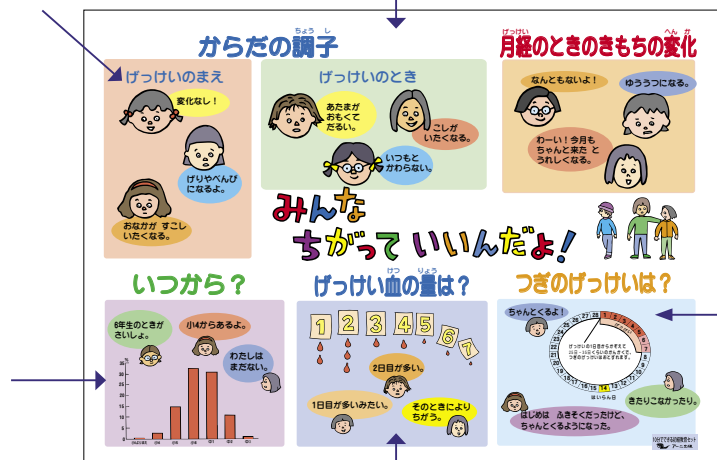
からだの調子

げっけいのまえ

変化なし！

げりやべんぴになるよ。

おなかが すこしいたくなる。

げっけいのとき

あたまがおもくてだるい。

こしがいたくなる。

いつもとかわらない。

月経のときのきもちの変化

なんともないよ！

ゆううつになる。

わーい！今月もちゃんと来たとうれしくなる。

みんなちがっていいんだよ！

いつから？

6年生のときがさいしょ。

小4からあるよ。

わたしはまだない。

げっけい血の量は？

1 2 3 4 5 6 7

2日目が多い。

1日目が多いみたい。

そのときによりちがう。

つぎのげっけいは？

ちゃんとくるよ！

きたりこなかったり。

はじめは ふきそくだったけど、ちゃんとくるようになった。

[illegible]